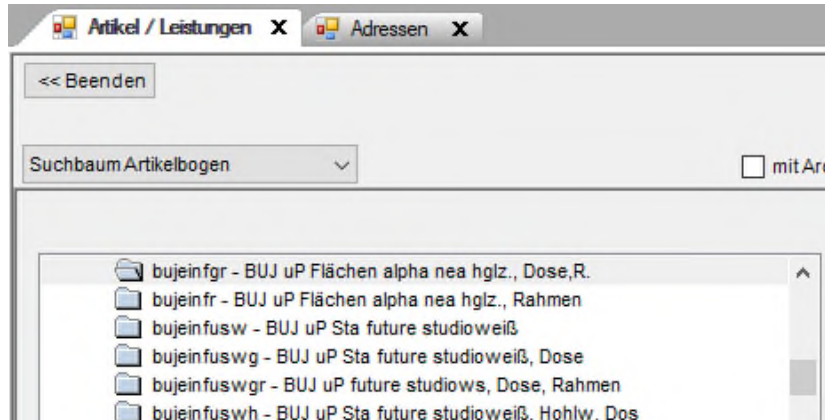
Artikel / Leistungen X
Adressen X

<< Beenden

Suchbaum Artikelbogen

mit Ar

bujeinfgr - BUJ uP Flächen alpha nea hglz., Dose,R.
bujeinfr - BUJ uP Flächen alpha nea hglz., Rahmen
bujeinfusw - BUJ uP Sta future studioweiß
bujeinfuswg - BUJ uP Sta future studioweiß, Dose
bujeinfuswgr - BUJ uP future studiows, Dose, Rahmen
bujeinfuswh - BUJ uP Sta future studioweiß, Hohlw. Dos